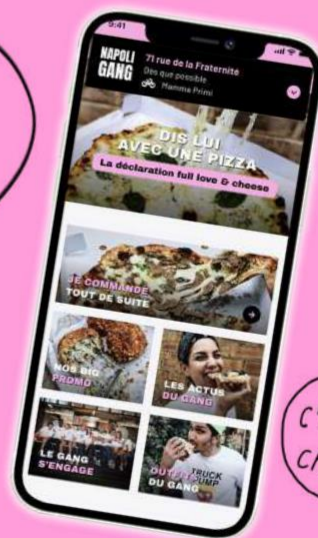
9:41

NAPOLI GANG

71 rue de la Fraternité
Dès que possible
Mamma Primi

DIS LUI AVEC UNE PIZZA
La déclaration full love & cheese

JE COMMANDE TOUT DE SUITE

NOS BIG PROMO

LES ACTUS DU GANG

LE GANG S'ENGAGE

OUTFITS DU GANG

TRUCK TRUMP

C'
CH